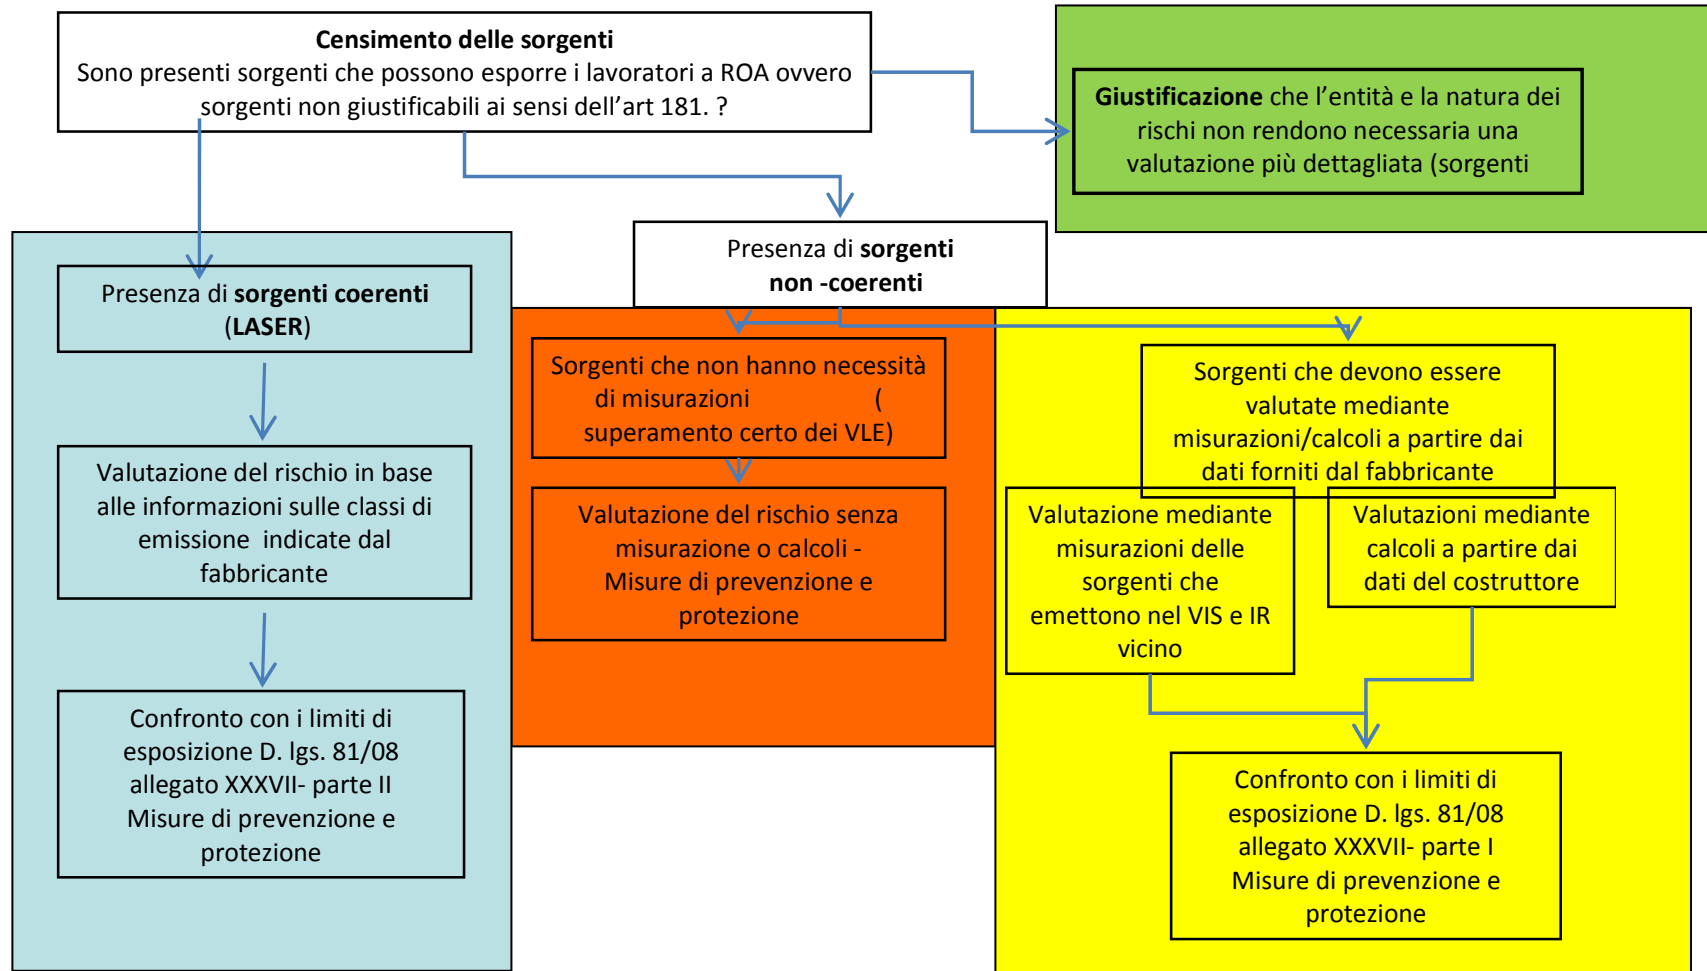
**Censimento delle sorgenti**
Sono presenti sorgenti che possono esporre i lavoratori a ROA ovvero sorgenti non giustificabili ai sensi dell'art 181. ?

**Giustificazione** che l'entità e la natura dei rischi non rendono necessaria una valutazione più dettagliata (sorgenti

Presenza di **sorgenti non -coerenti**

Presenza di **sorgenti coerenti** (**LASER**)

Valutazione del rischio in base alle informazioni sulle classi di emissione indicate dal fabbricante

Confronto con i limiti di esposizione D. lgs. 81/08 allegato XXXVII- parte II Misure di prevenzione e protezione

Sorgenti che non hanno necessità di misurazioni ( superamento certo dei VLE)

Valutazione del rischio senza misurazione o calcoli - Misure di prevenzione e protezione

Sorgenti che devono essere valutate mediante misurazioni/calcoli a partire dai dati forniti dal fabbricante

Valutazione mediante misurazioni delle sorgenti che emettono nel VIS e IR vicino

Valutazioni mediante calcoli a partire dai dati del costruttore

Confronto con i limiti di esposizione D. lgs. 81/08 allegato XXXVII- parte I Misure di prevenzione e protezione